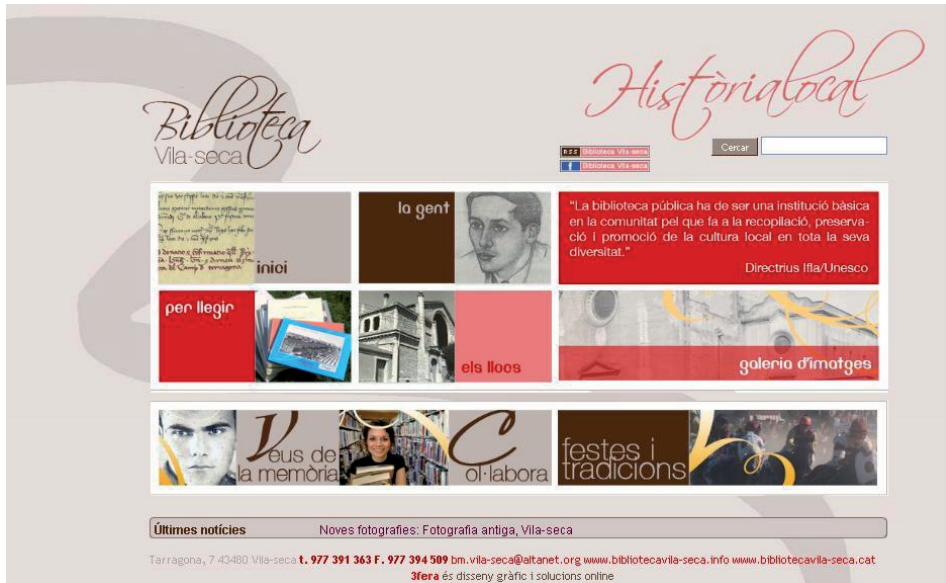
Biblioteca
Vila-seca

Històrialocal

RSS Biblioteca Vila-seca
f Biblioteca Vila-seca

Cercar

inici

la gent

"La biblioteca pública ha de ser una institució bàsica en la comunitat pel que fa a la recopilació, preservació i promoció de la cultura local en tota la seva diversitat."
Directrius Ifla/Unesco

per llegir

els llocs

galeria d'imatges

Veus de la memòria

Col·labora

festes i tradicions

Últimes notícies Noves fotografies: Fotografia antiga, Vila-seca

Tarragona, 7 43480 Vila-seca t. 977 391 363 F. 977 394 509 bm.vila-seca@altanet.org www.bibliotecavila-seca.info www.bibliotecavila-seca.cat
3fera és disseny gràfic i solucions online